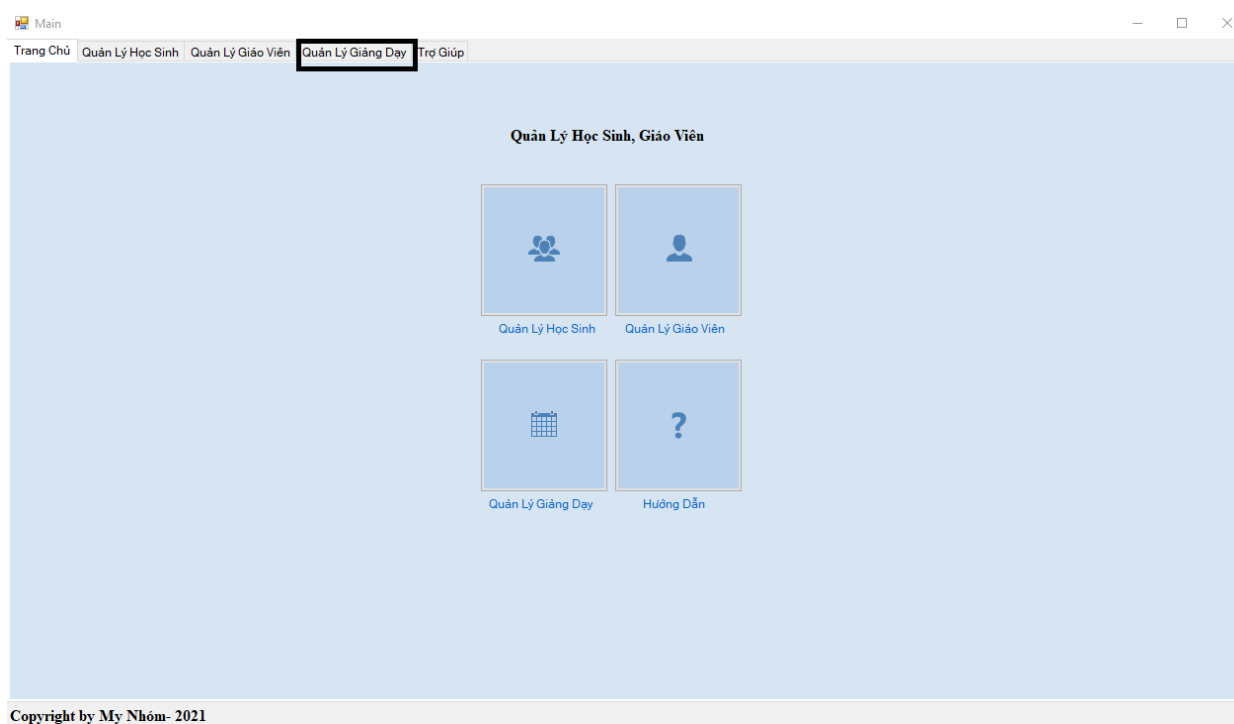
Main

Trang Chủ | Quản Lý Học Sinh | Quản Lý Giáo Viên | Quản Lý Giảng Dạy | Trợ Giúp

Quản Lý Học Sinh, Giáo Viên

Quản Lý Học Sinh

Quản Lý Giáo Viên

?

Quản Lý Giảng Dạy

Hướng Dẫn

Copyright by My Nhóm- 2021